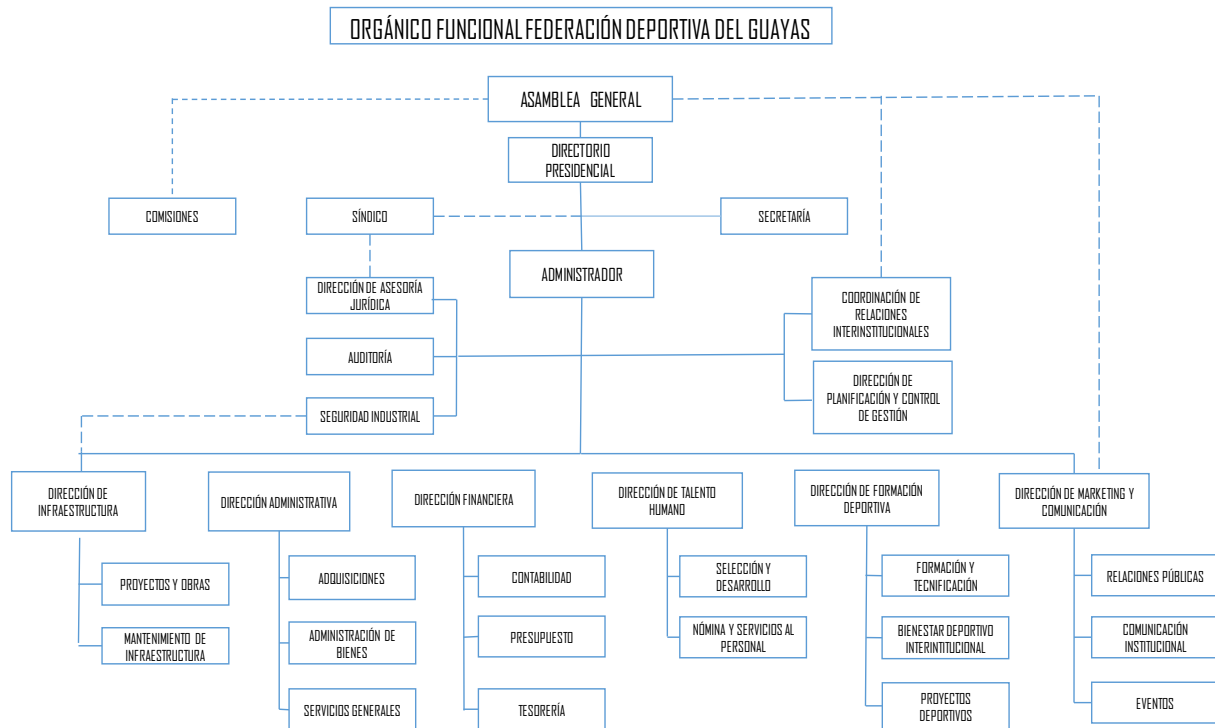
ORGÁNICO FUNCIONAL FEDERACIÓN DEPORTIVA DEL GUAYAS

ASAMBLEA GENERAL

DIRECTORIO PRESIDENCIAL

COMISIONES

SÍNDICO

SECRETARÍA

DIRECCIÓN DE ASESORÍA JURÍDICA

ADMINISTRADOR

COORDINACIÓN DE RELACIONES INTERINSTITUCIONALES

AUDITORÍA

DIRECCIÓN DE PLANIFICACIÓN Y CONTROL DE GESTIÓN

SEGURIDAD INDUSTRIAL

DIRECCIÓN DE INFRAESTRUCTURA

PROYECTOS Y OBRAS

MANTENIMIENTO DE INFRAESTRUCTURA

DIRECCIÓN ADMINISTRATIVA

ADQUISICIONES

ADMINISTRACIÓN DE BIENES

SERVICIOS GENERALES

DIRECCIÓN FINANCIERA

CONTABILIDAD

PRESUPUESTO

TESORERÍA

DIRECCIÓN DE TALENTO HUMANO

SELECCIÓN Y DESARROLLO

NÓMINA Y SERVICIOS AL PERSONAL

DIRECCIÓN DE FORMACIÓN DEPORTIVA

FORMACIÓN Y TECNIFICACIÓN

BIENESTAR DEPORTIVO INTERINTITUCIONAL

PROYECTOS DEPORTIVOS

DIRECCIÓN DE MARKETING Y COMUNICACIÓN

RELACIONES PÚBLICAS

COMUNICACIÓN INSTITUCIONAL

EVENTOS